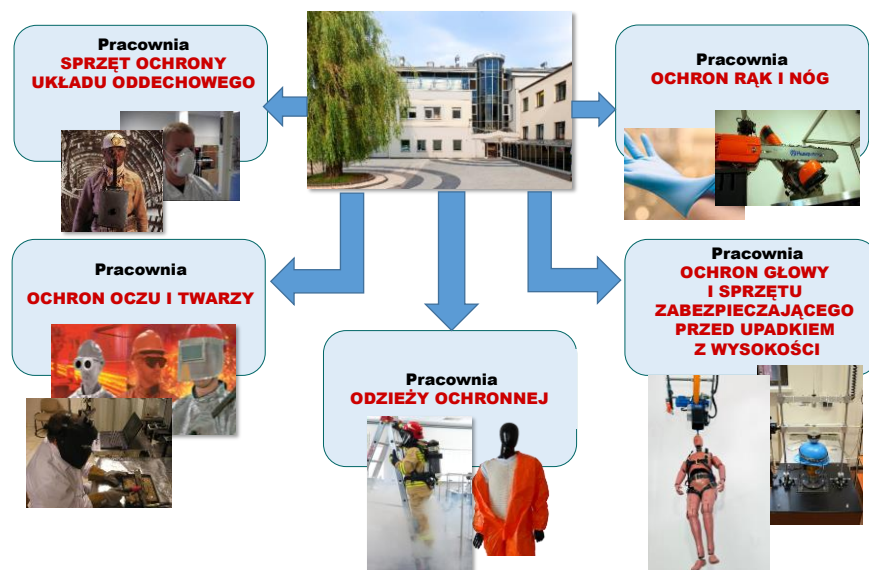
Pracownia
SPRZĘT OCHRONY UKŁADU ODDECHOWEGO

Pracownia
OCHRON RĄK I NÓG

Pracownia
OCHRON OCZU I TWARZY

Pracownia
OCHRON GŁOWY I SPRZĘTU ZABEZPIECZAJĄCEGO PRZED UPADKIEM Z WYSOKOŚCI

Pracownia
ODZIEŻY OCHRONNEJ